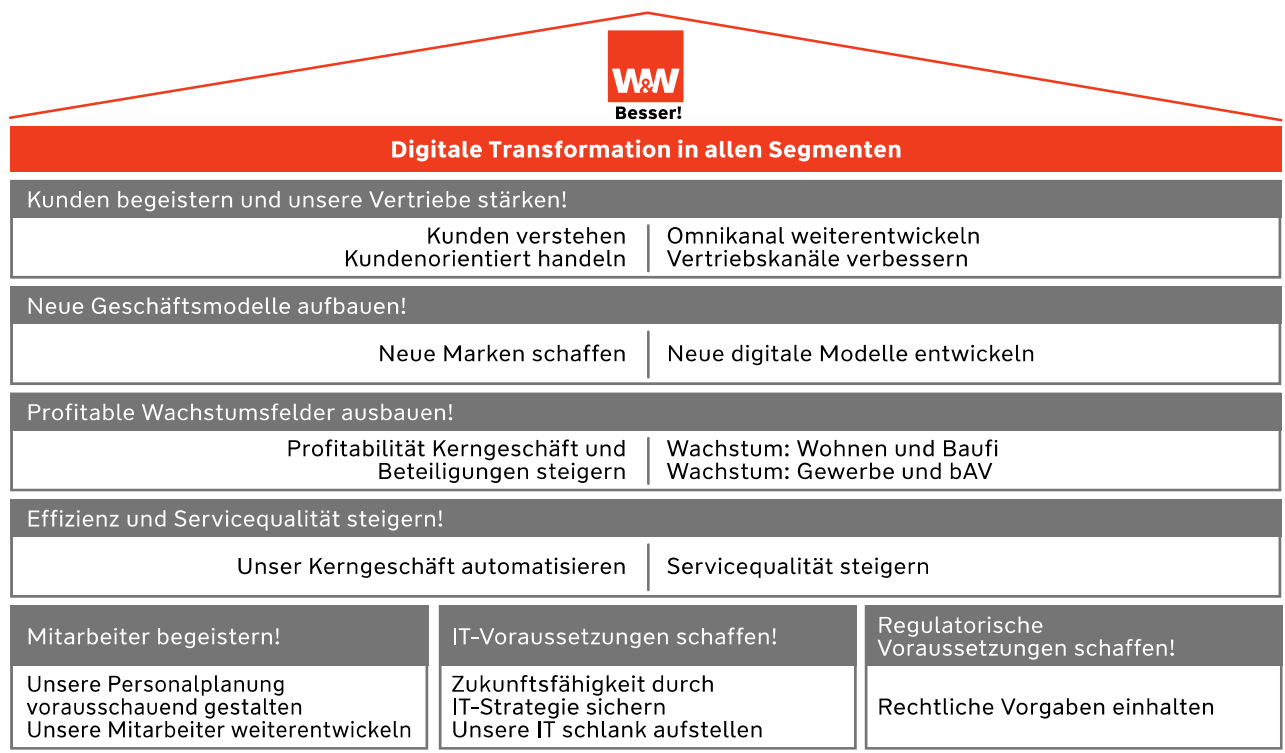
W&W
Besser!

Digitale Transformation in allen Segmenten

Kunden begeistern und unsere Vertriebe stärken!

Kunden verstehen
Kundenorientiert handeln

Omnikanal weiterentwickeln
Vertriebskanäle verbessern

Neue Geschäftsmodelle aufbauen!

Neue Marken schaffen

Neue digitale Modelle entwickeln

Profitable Wachstumsfelder ausbauen!

Profitabilität Kerngeschäft und Beteiligungen steigern

Wachstum: Wohnen und Baufi
Wachstum: Gewerbe und bAV

Effizienz und Servicequalität steigern!

Unser Kerngeschäft automatisieren

Servicequalität steigern

Mitarbeiter begeistern!

Unsere Personalplanung vorausschauend gestalten
Unsere Mitarbeiter weiterentwickeln

IT-Voraussetzungen schaffen!

Zukunftsfähigkeit durch IT-Strategie sichern
Unsere IT schlank aufstellen

Regulatorische Voraussetzungen schaffen!

Rechtliche Vorgaben einhalten